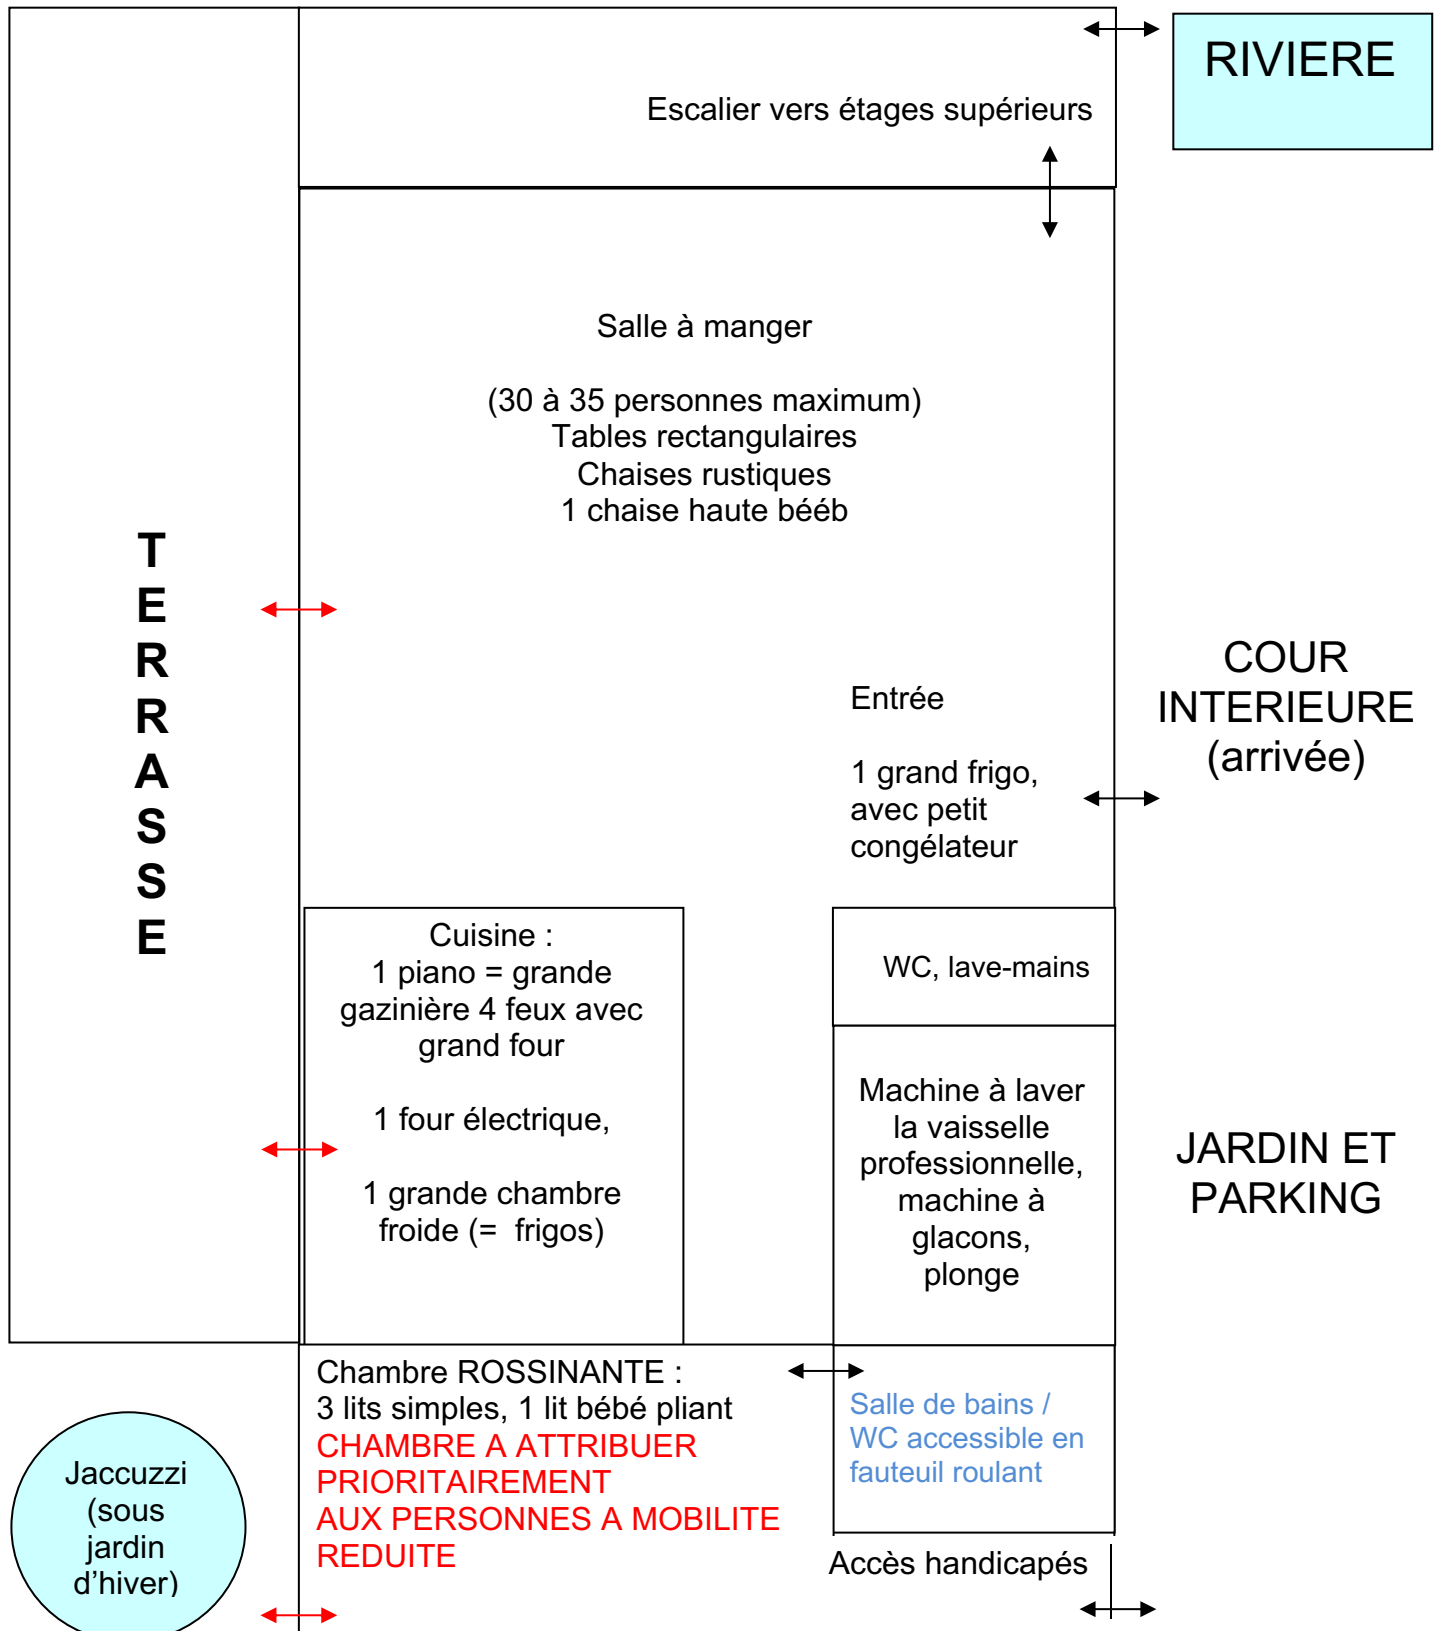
Escalier vers étages supérieurs

RIVIERE

Salle à manger

(30 à 35 personnes maximum)
Tables rectangulaires
Chaises rustiques
1 chaise haute bééb

T
E
R
R
A
S
S
E

Entrée

1 grand frigo, avec petit congélateur

COUR INTERIEURE (arrivée)

Cuisine :
1 piano = grande gazinière 4 feux avec grand four

1 four électrique,

1 grande chambre froide (= frigos)

WC, lave-mains

Machine à laver la vaisselle professionnelle, machine à glacons, plonge

JARDIN ET PARKING

Chambre ROSSINANTE :
3 lits simples, 1 lit bébé pliant
CHAMBRE A ATTRIBUER PRIORITAIREMENT AUX PERSONNES A MOBILITE REDUITE

Salle de bains / WC accessible en fauteuil roulant

Jaccuzzi (sous jardin d'hiver)

Accès handicapés